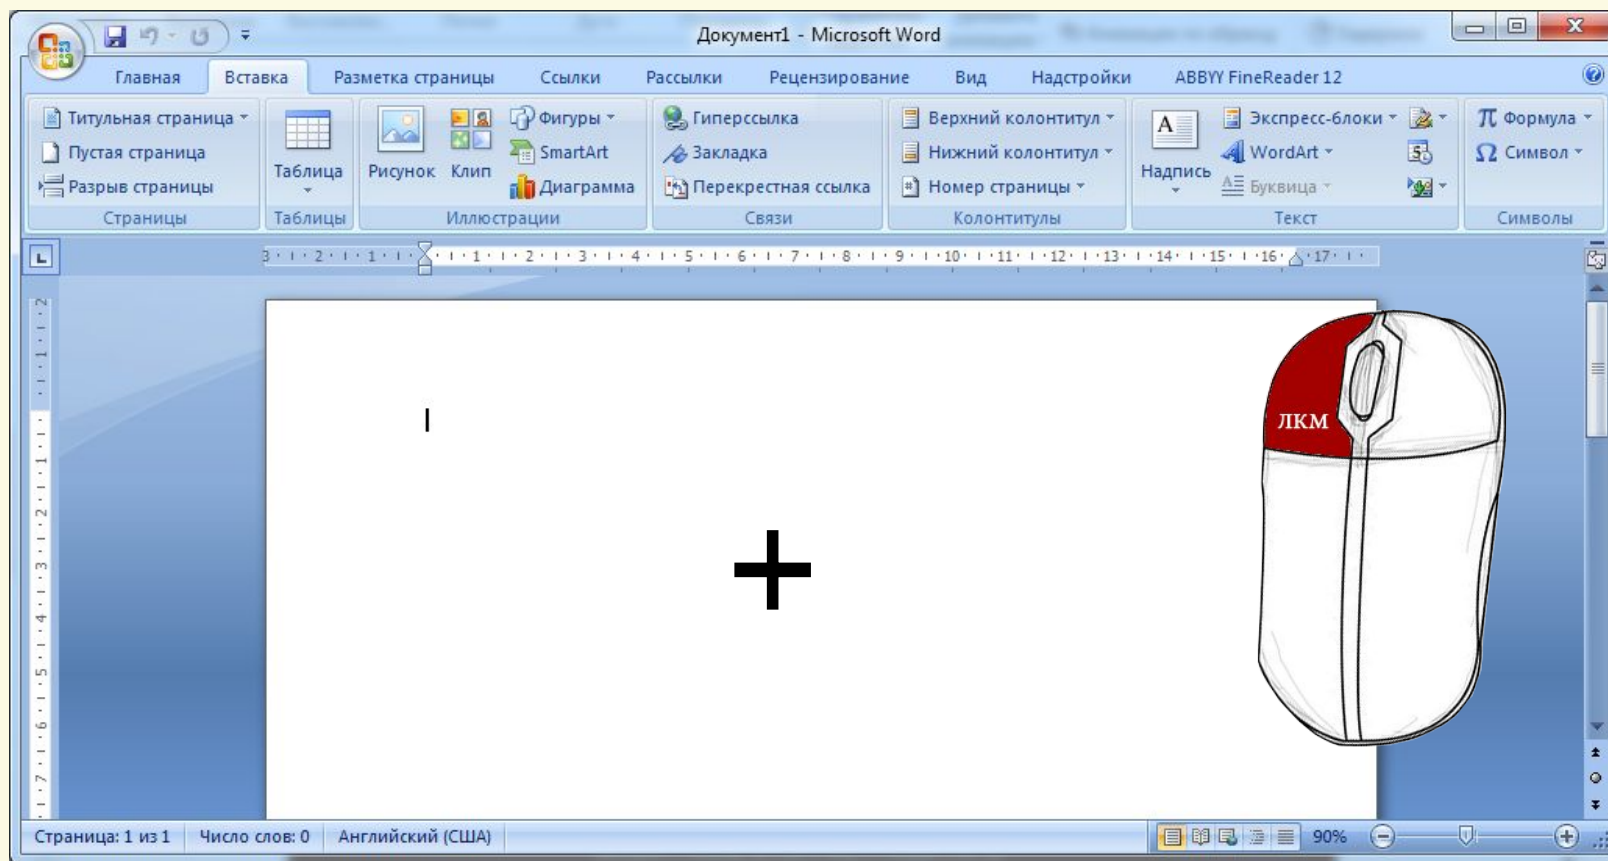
Документ1 - Microsoft Word

Главная Вставка Разметка страницы Ссылки Рассылки Рецензирование Вид Надстройки ABBYY FineReader 12

Титульная страница
Пустая страница
Разрыв страницы
Страницы

Таблица
Таблицы

Рисунок Клип
Фигуры
SmartArt
Диаграмма
Иллюстрации

Гиперссылка
Закладка
Перекрестная ссылка
Связи

Верхний колонтитул
Нижний колонтитул
Номер страницы
Колонтитулы

Надпись
Экспресс-блоки
WordArt
Буквица
Текст

Формула
Символ
Символы

3 · 2 · 1 · 1 · 2 · 3 · 4 · 5 · 6 · 7 · 8 · 9 · 10 · 11 · 12 · 13 · 14 · 15 · 16 · 17

ЛКМ

Страница: 1 из 1 Число слов: 0 Английский (США) 90%